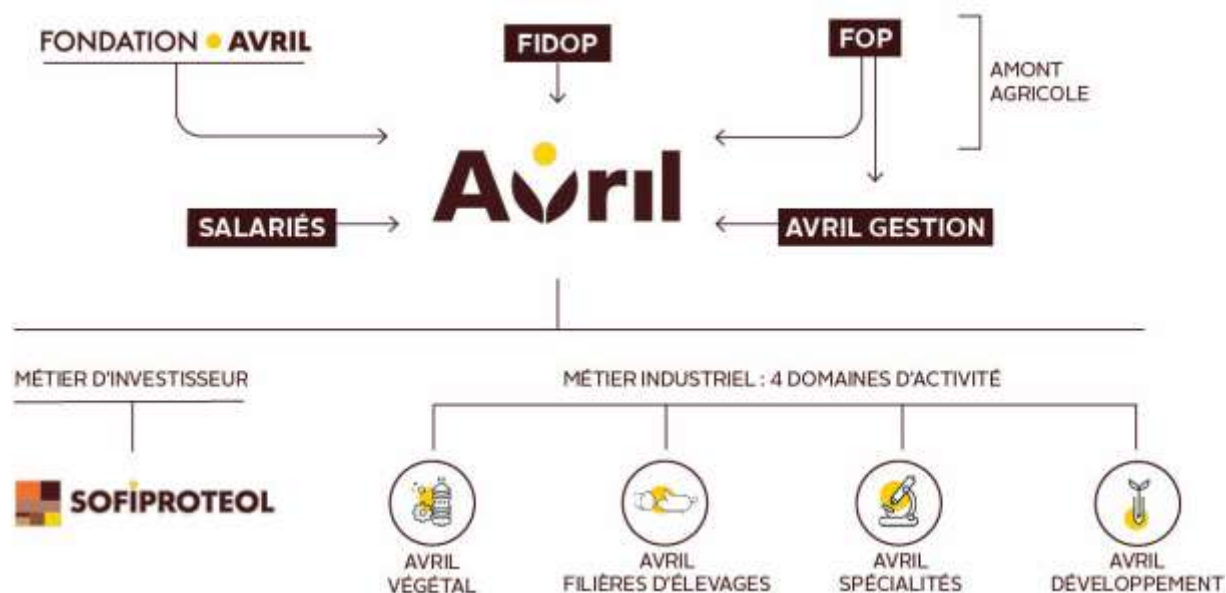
FONDATION • AVRIL

FIDOP

FOP

AMONT AGRICOLE

Avril

SALARIÉS

AVRIL GESTION

MÉTIER D'INVESTISSEUR

SOFIPROTEOL

MÉTIER INDUSTRIEL : 4 DOMAINES D'ACTIVITÉ

AVRIL VÉGÉTAL

AVRIL FILIÈRES D'ÉLEVAGES

AVRIL SPÉCIALITÉS

AVRIL DÉVELOPPEMENT